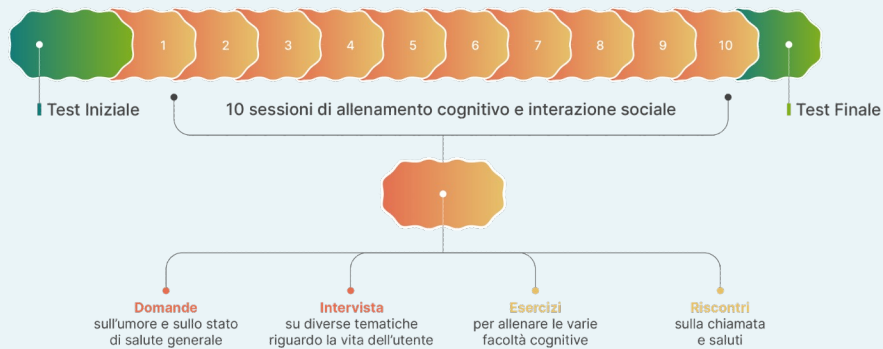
1
2
3
4
5
6
7
8
9
10

Test Iniziale

10 sessioni di allenamento cognitivo e interazione sociale

Test Finale

Domande
sull'umore e sullo stato di salute generale

Intervista
su diverse tematiche riguardo la vita dell'utente

Esercizi
per allenare le varie facoltà cognitive

Riscontri
sulla chiamata e saluti